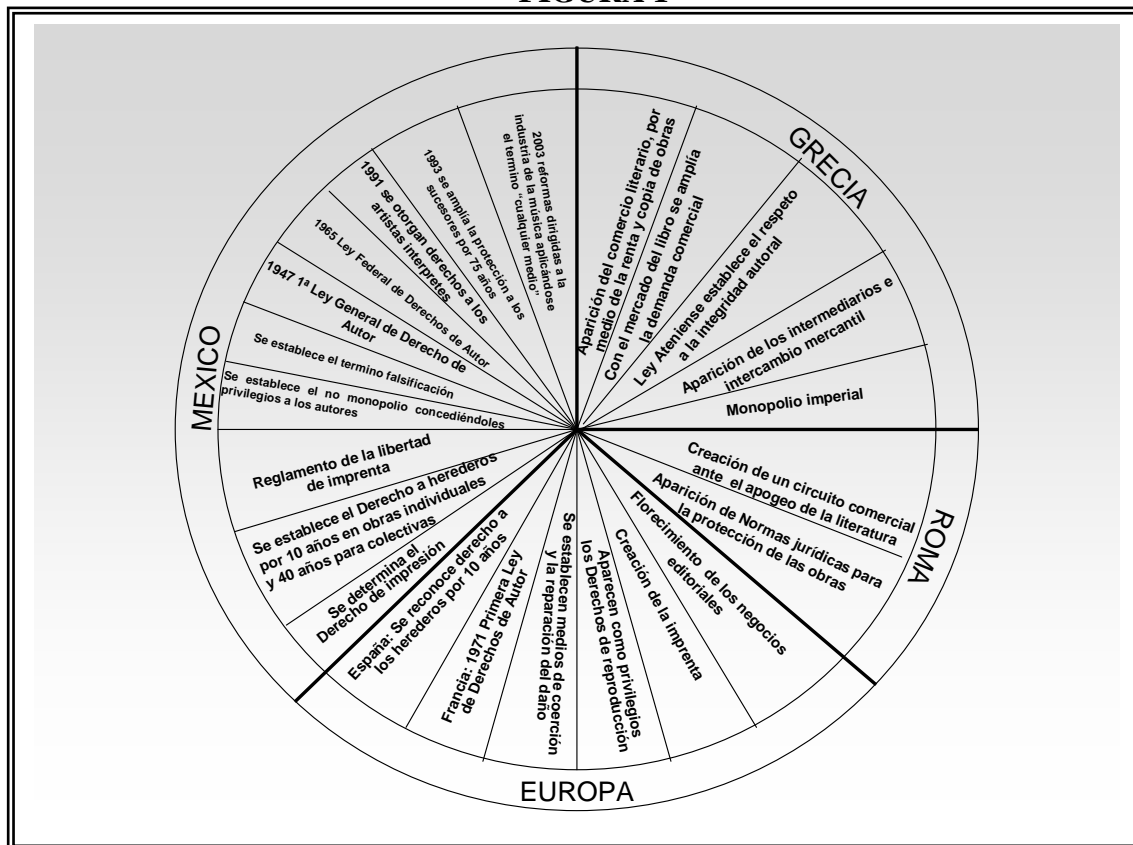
GRECIA

Aparición del comercio literario, por medio de la renta y copia de obras

Con el mercado del libro se amplía la demanda comercial

Ley Ateniense establece el respeto a la integridad autoral

Aparición de los intermediarios e intercambio mercantil

Monopolio imperial

ROMA

Creación de un circuito comercial ante el apogeo de la literatura

Aparición de Normas jurídicas para la protección de las obras

Florecimiento de los negocios editoriales

EUROPA

Creación de la imprenta

Aparecen como privilegios los Derechos de reproducción

Se establecen medios de coerción y la reparación del daño

Francia: 1971 Primera Ley de Derechos de Autor

España: Se reconoce derecho a los herederos por 10 años

MEXICO

Se determina el Derecho de impresión

Se establece el Derecho a herederos por 10 años en obras individuales y 40 años para colectivas

Reglamento de la libertad de imprenta

Se establece el no monopolio concediéndoles privilegios a los autores

Se establece el termino falsificación

1947 1ª Ley General de Derecho de Autor

1965 Ley Federal de Derechos de Autor

1991 se otorgan derechos a los artistas interpretes

1993 se amplía la protección a los sucesores por 75 años

2003 reformas dirigidas a la industria de la música aplicándose el termino "cualquier medio"